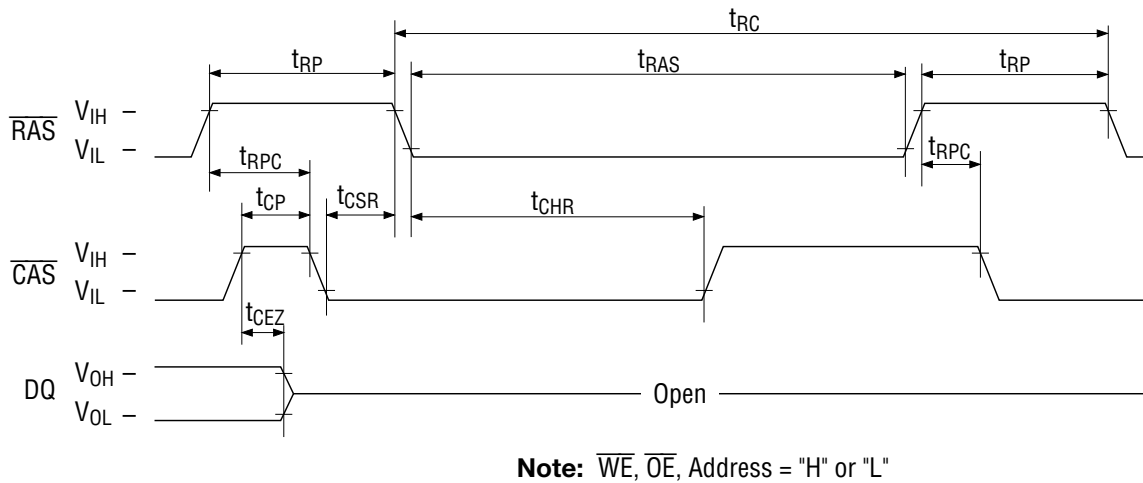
$t_{RC}$
$t_{RP}$
$t_{RAS}$
$t_{RP}$
$\overline{RAS}$ $V_{IH}$ –
$V_{IL}$ –
$t_{RPC}$
$t_{RPC}$
$t_{CP}$
$t_{CSR}$
$t_{CHR}$
$\overline{CAS}$ $V_{IH}$ –
$V_{IL}$ –
$t_{CEZ}$
DQ $V_{OH}$ –
$V_{OL}$ –
Open

**Note:** $\overline{WE}$, $\overline{OE}$, Address = "H" or "L"